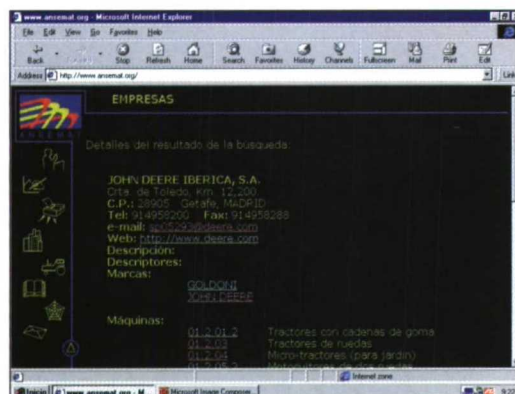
www.ansemat.org - Microsoft Internet Explorer

File Edit View Go Favorites Help

Back Forward Stop Refresh Home Search Favorites History Channels Fullscreen Mail Print Edit

Address http://www.ansemat.org/ Links

ANSEMAT

EMPRESAS

Detalles del resultado de la búsqueda:

JOHN DEERE IBERICA, S.A.
Ctra. de Toledo, Km. 12,200
C.P.: 28905 Getafe, MADRID
Tel: 914959200 Fax: 914958288
e-mail: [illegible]@deere.com
Web: http://www.deere.com
Descripción:
Descriptores:
Marcas:

GOLDONI
JOHN DEERE

Máquinas:

01.2.01.2 Tractores con cadenas de goma
01.2.03 Tractores de ruedas
01.2.04 Micro-tractores (para jardín)
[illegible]

Internet zone

Inicio www.ansemat.org - M... Microsoft Image Compose... 9:2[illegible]